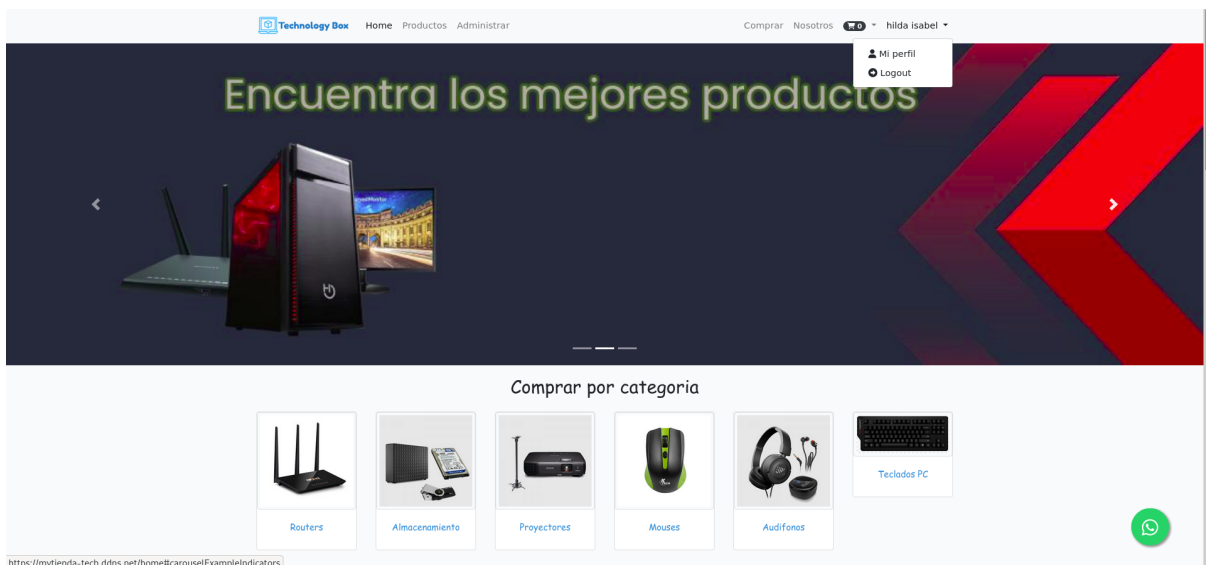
Technology Box Home Productos Administrar

Comprar Nosotros 0 hilda isabel

Mi perfil
Logout

Encuentra los mejores productos

Comprar por categoria

Routers

Almacenamiento

Proyectores

Mouses

Audifonos

Teclados PC

https://mytienda-tech.ddns.net/home#carouselExampleIndicators